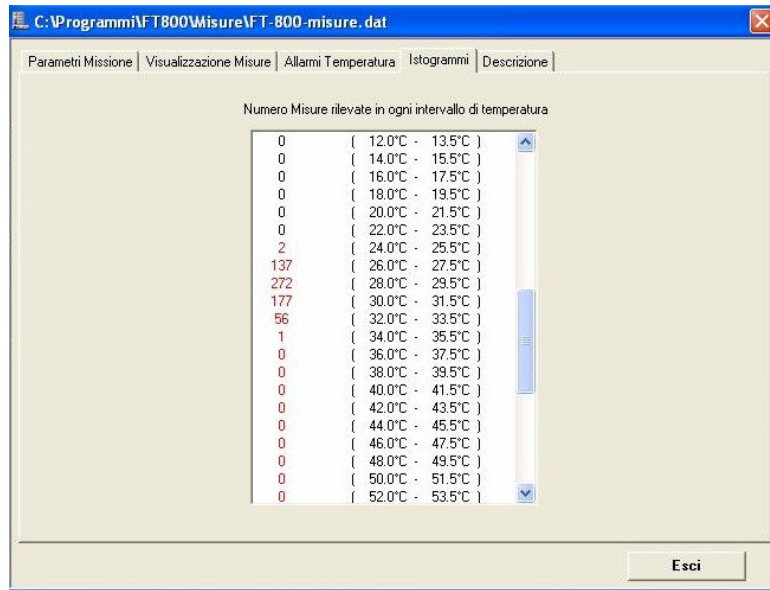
C:\Programmi\FT800\Misure\FT-800-misure.dat

Parametri Missione | Visualizzazione Misure | Allarmi Temperatura | Istogrammi | Descrizione

Numero Misure rilevate in ogni intervallo di temperatura

0 ( 12.0°C - 13.5°C )
0 ( 14.0°C - 15.5°C )
0 ( 16.0°C - 17.5°C )
0 ( 18.0°C - 19.5°C )
0 ( 20.0°C - 21.5°C )
0 ( 22.0°C - 23.5°C )
2 ( 24.0°C - 25.5°C )
137 ( 26.0°C - 27.5°C )
272 ( 28.0°C - 29.5°C )
177 ( 30.0°C - 31.5°C )
56 ( 32.0°C - 33.5°C )
1 ( 34.0°C - 35.5°C )
0 ( 36.0°C - 37.5°C )
0 ( 38.0°C - 39.5°C )
0 ( 40.0°C - 41.5°C )
0 ( 42.0°C - 43.5°C )
0 ( 44.0°C - 45.5°C )
0 ( 46.0°C - 47.5°C )
0 ( 48.0°C - 49.5°C )
0 ( 50.0°C - 51.5°C )
0 ( 52.0°C - 53.5°C )

Esci